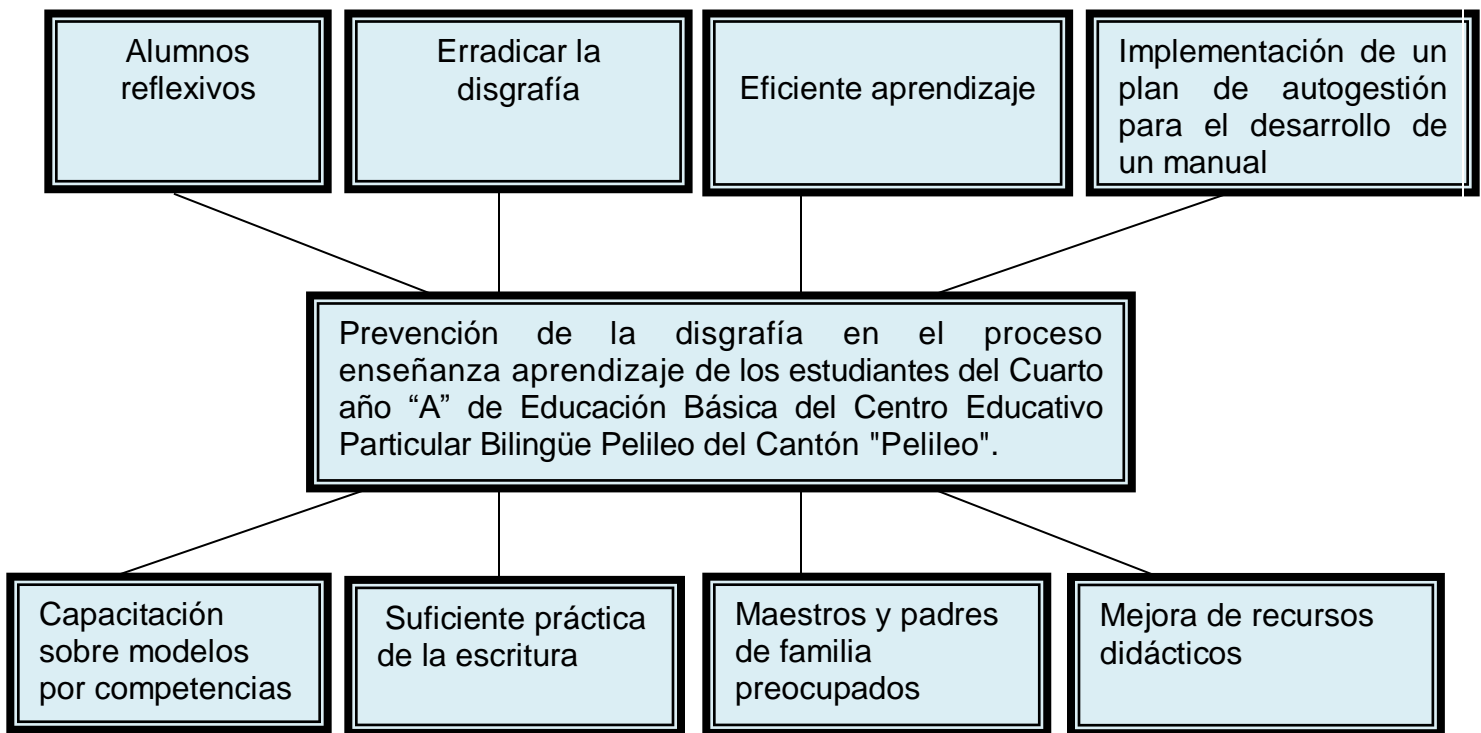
Alumnos reflexivos

Erradicar la disgrafía

Eficiente aprendizaje

Implementación de un plan de autogestión para el desarrollo de un manual

Prevención de la disgrafía en el proceso enseñanza aprendizaje de los estudiantes del Cuarto año “A” de Educación Básica del Centro Educativo Particular Bilingüe Pelileo del Cantón "Pelileo".

Capacitación sobre modelos por competencias

Suficiente práctica de la escritura

Maestros y padres de familia preocupados

Mejora de recursos didácticos